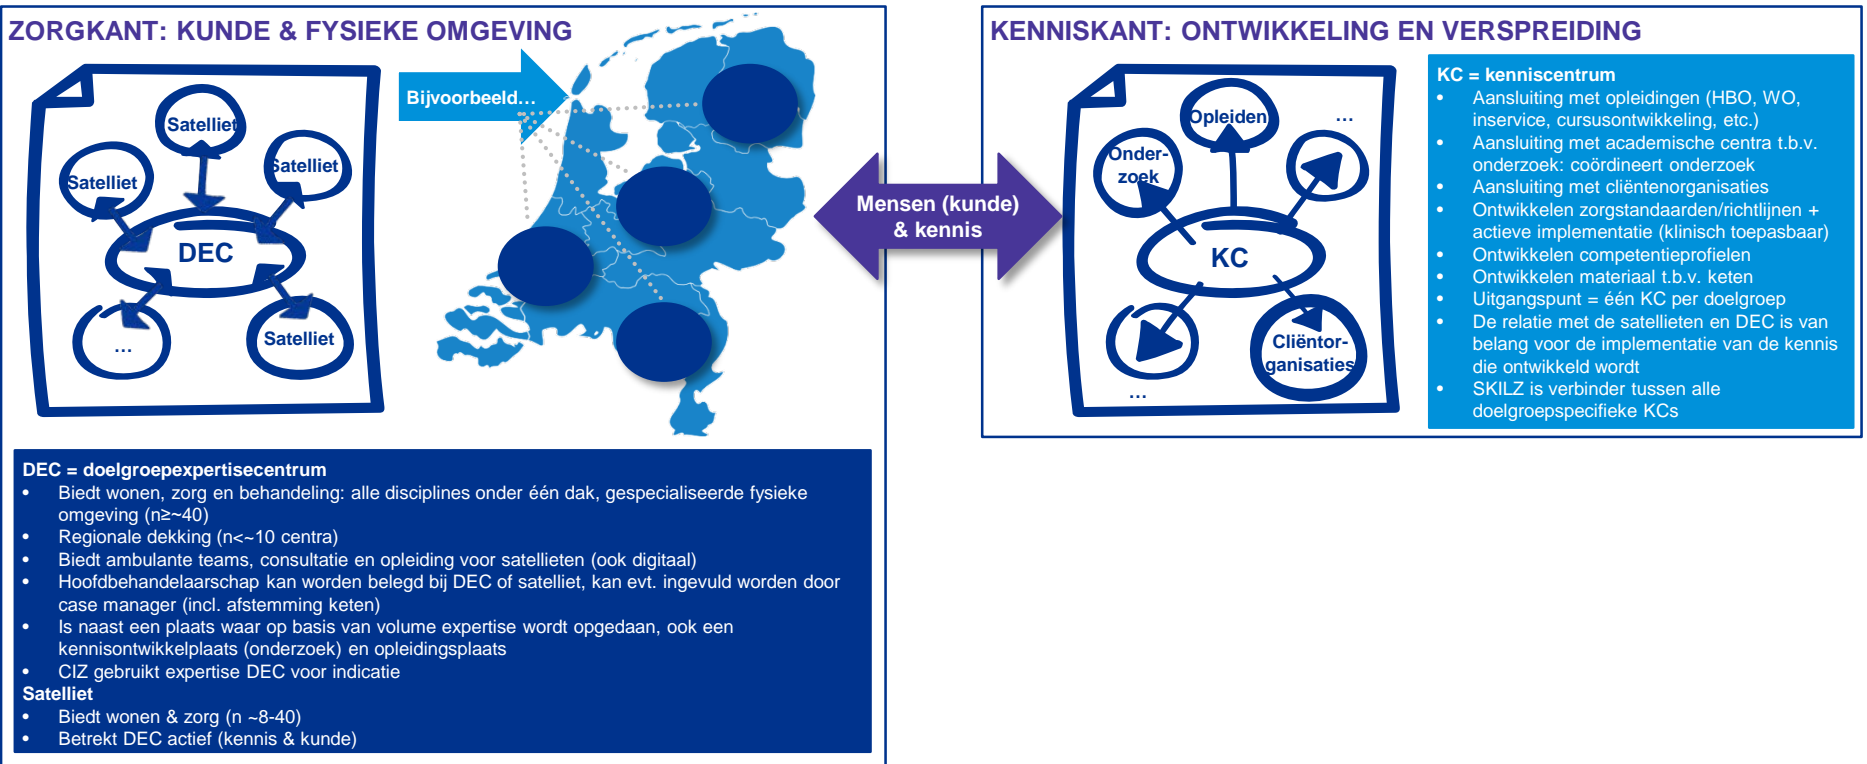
ZORGKANT: KUNDE & FYSIEKE OMGEVING

Satelliet
Satelliet
Satelliet
DEC
...
Satelliet

Bijvoorbeeld…

Mensen (kunde) & kennis

KENNISKANT: ONTWIKKELING EN VERSPREIDING

Opleiden
...
Onder-zoek
KC
...
Cliëntor-ganisaties

KC = kenniscentrum
- Aansluiting met opleidingen (HBO, WO, inservice, cursusontwikkeling, etc.)
- Aansluiting met academische centra t.b.v. onderzoek: coördineert onderzoek
- Aansluiting met cliëntenorganisaties
- Ontwikkelen zorgstandaarden/richtlijnen + actieve implementatie (klinisch toepasbaar)
- Ontwikkelen competentieprofielen
- Ontwikkelen materiaal t.b.v. keten
- Uitgangspunt = één KC per doelgroep
- De relatie met de satellieten en DEC is van belang voor de implementatie van de kennis die ontwikkeld wordt
- SKILZ is verbinder tussen alle doelgroepspecifieke KCs

DEC = doelgroepexpertisecentrum
- Biedt wonen, zorg en behandeling: alle disciplines onder één dak, gespecialiseerde fysieke omgeving (n≥~40)
- Regionale dekking (n<~10 centra)
- Biedt ambulante teams, consultatie en opleiding voor satellieten (ook digitaal)
- Hoofdbehandelaarschap kan worden belegd bij DEC of satelliet, kan evt. ingevuld worden door case manager (incl. afstemming keten)
- Is naast een plaats waar op basis van volume expertise wordt opgedaan, ook een kennisontwikkelplaats (onderzoek) en opleidingsplaats
- CIZ gebruikt expertise DEC voor indicatie
Satelliet
- Biedt wonen & zorg (n ~8-40)
- Betrekt DEC actief (kennis & kunde)